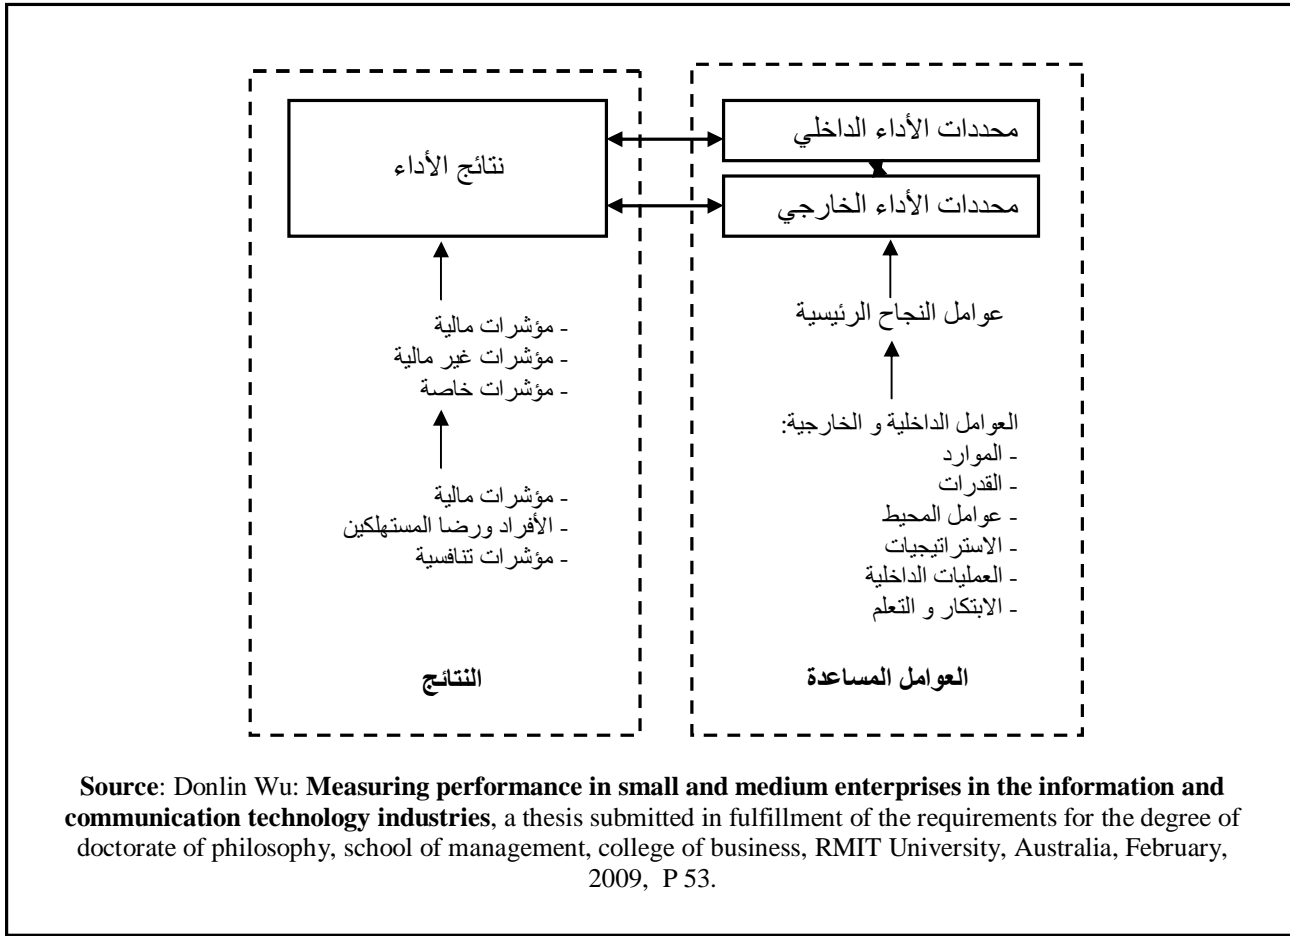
محددات الأداء الداخلي

محددات الأداء الخارجي

عوامل النجاح الرئيسية

العوامل الداخلية و الخارجية:
- الموارد
- القدرات
- عوامل المحيط
- الاستراتيجيات
- العمليات الداخلية
- الابتكار و التعلم

العوامل المساعدة

نتائج الأداء

- مؤشرات مالية
- مؤشرات غير مالية
- مؤشرات خاصة

- مؤشرات مالية
- الأفراد ورضا المستهلكين
- مؤشرات تنافسية

النتائج

**Source**: Donlin Wu: **Measuring performance in small and medium enterprises in the information and communication technology industries**, a thesis submitted in fulfillment of the requirements for the degree of doctorate of philosophy, school of management, college of business, RMIT University, Australia, February, 2009, P 53.